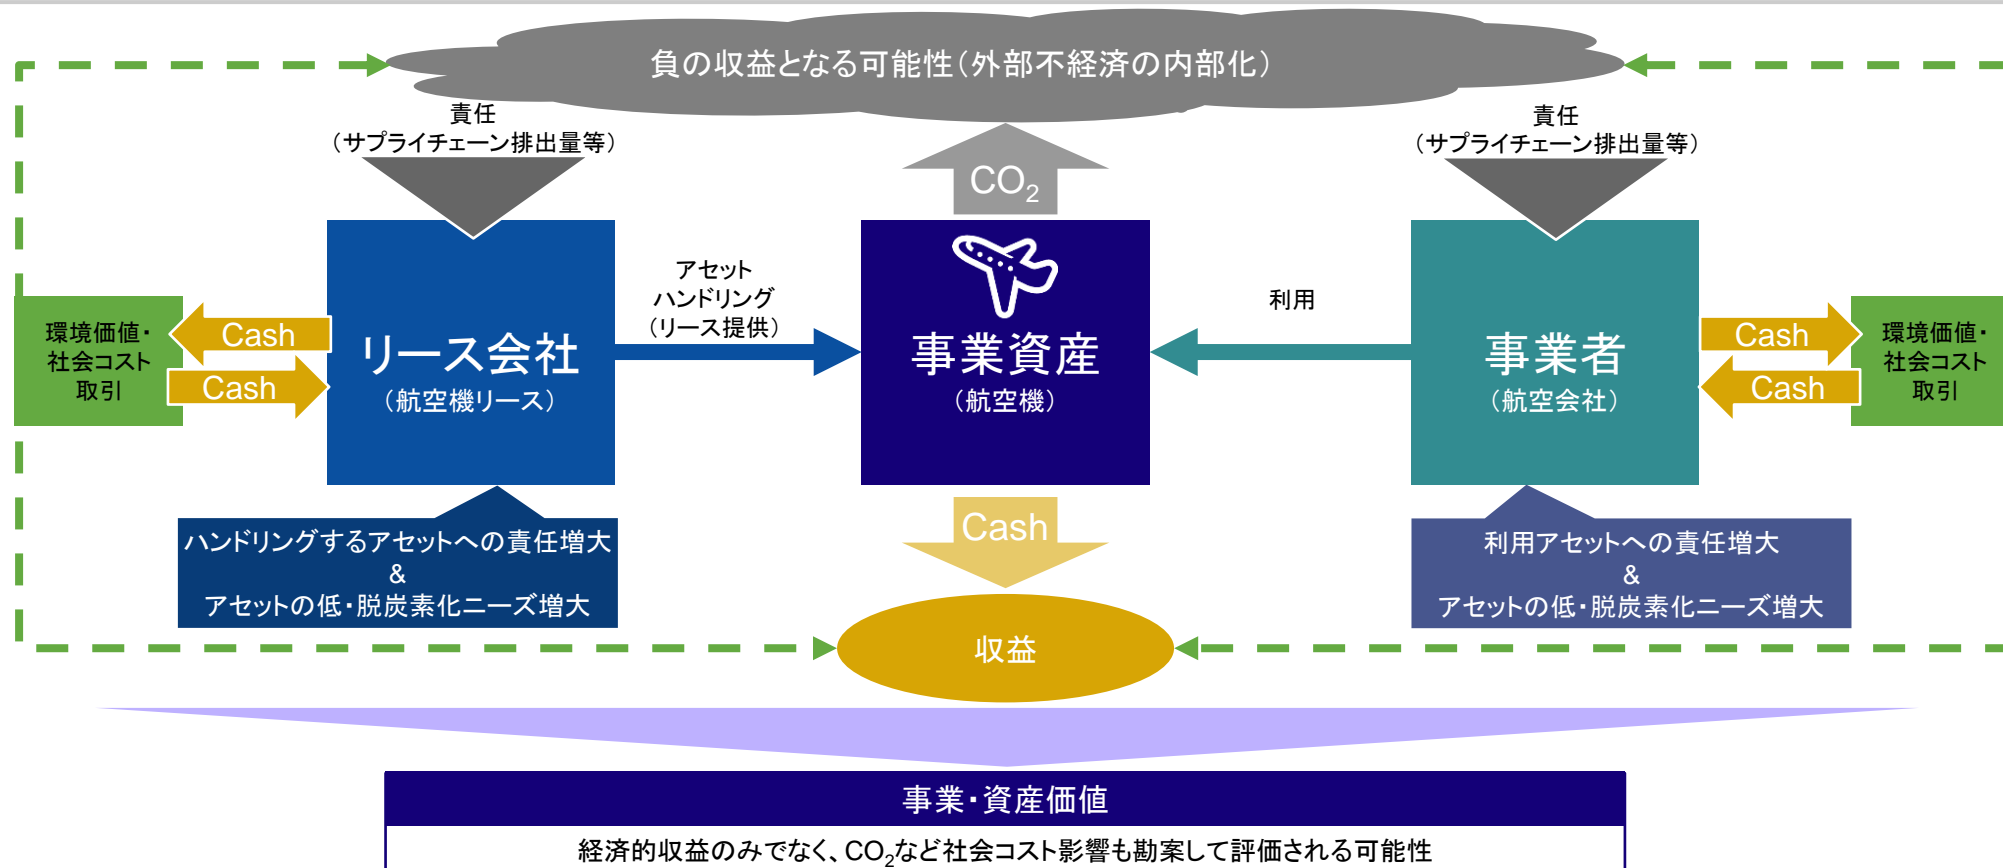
負の収益となる可能性(外部不経済の内部化)

責任
(サプライチェーン排出量等)

責任
(サプライチェーン排出量等)

$CO_2$

環境価値・
社会コスト
取引

Cash

Cash

リース会社
(航空機リース)

アセット
ハンドリング
(リース提供)

事業資産
(航空機)

利用

事業者
(航空会社)

Cash

Cash

環境価値・
社会コスト
取引

ハンドリングするアセットへの責任増大
&
アセットの低・脱炭素化ニーズ増大

Cash

利用アセットへの責任増大
&
アセットの低・脱炭素化ニーズ増大

収益

事業・資産価値

経済的収益のみでなく、$CO_2$など社会コスト影響も勘案して評価される可能性